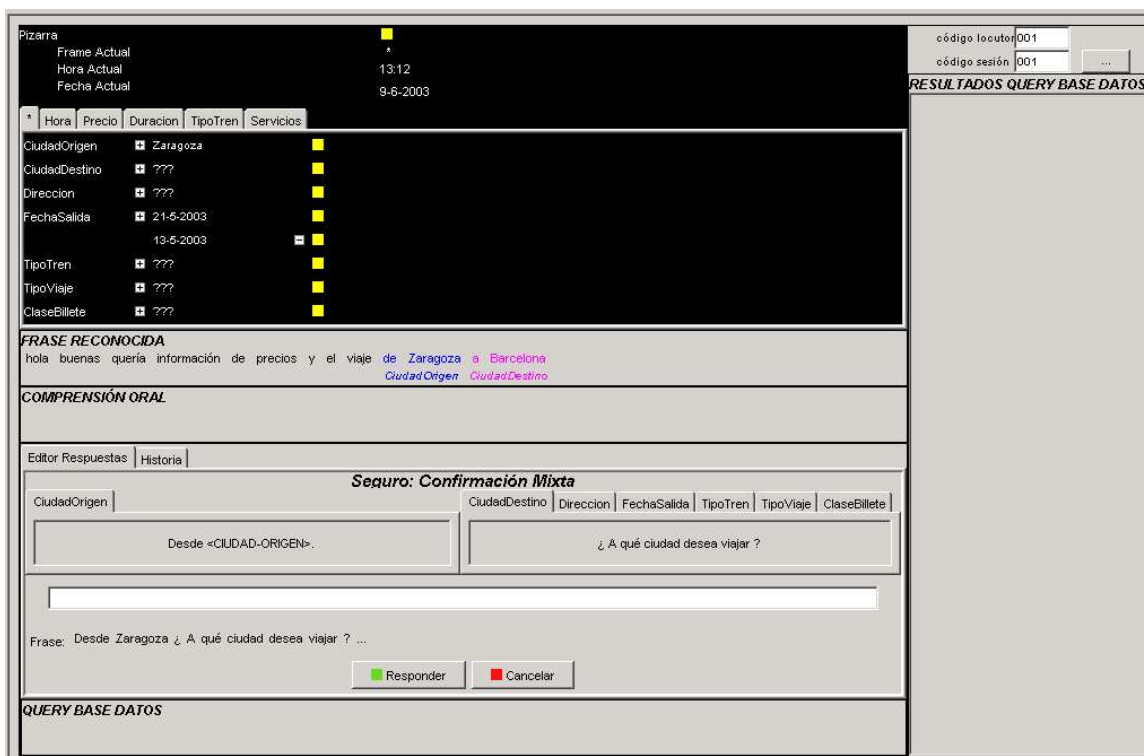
Pizarra
Frame Actual *
Hora Actual 13:12
Fecha Actual 9-6-2003

código locutor 001
código sesión 001
...
RESULTADOS QUERY BASE DATOS

* | Hora | Precio | Duracion | TipoTren | Servicios

CiudadOrigen Zaragoza
CiudadDestino ???
Direccion ???
FechaSalida 21-5-2003
13-5-2003
TipoTren ???
TipoViaje ???
ClaseBillete ???

FRASE RECONOCIDA
hola buenas quería información de precios y el viaje de Zaragoza a Barcelona
CiudadOrigen CiudadDestino

COMPRENSIÓN ORAL

Editor Respuestas | Historia

Seguro: Confirmación Mixta

CiudadOrigen
Desde <CIUDAD-ORIGEN>.

CiudadDestino | Direccion | FechaSalida | TipoTren | TipoViaje | ClaseBillete
¿ A qué ciudad desea viajar ?

Frase: Desde Zaragoza ¿ A qué ciudad desea viajar ? ...

Responder Cancelar

QUERY BASE DATOS